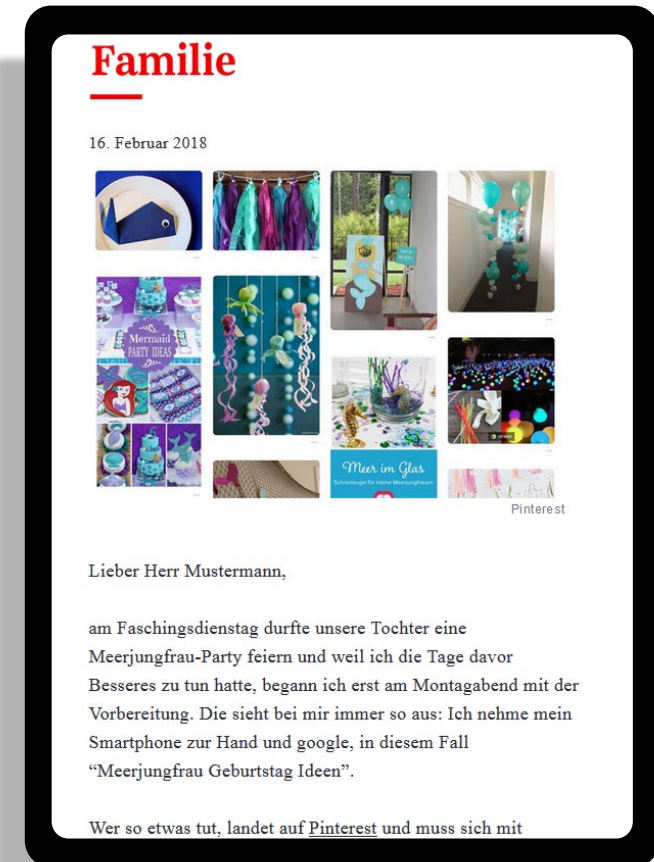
Familie

16. Februar 2018

Mermaid PARTY IDEAS

Meer im Glas

Schmuckgut für kleine Meerjungfrauen

Pinterest

Lieber Herr Mustermann,

am Faschingsdienstag durfte unsere Tochter eine Meerjungfrau-Party feiern und weil ich die Tage davor Besseres zu tun hatte, begann ich erst am Montagabend mit der Vorbereitung. Die sieht bei mir immer so aus: Ich nehme mein Smartphone zur Hand und google, in diesem Fall “Meerjungfrau Geburtstag Ideen”.

Wer so etwas tut, landet auf Pinterest und muss sich mit